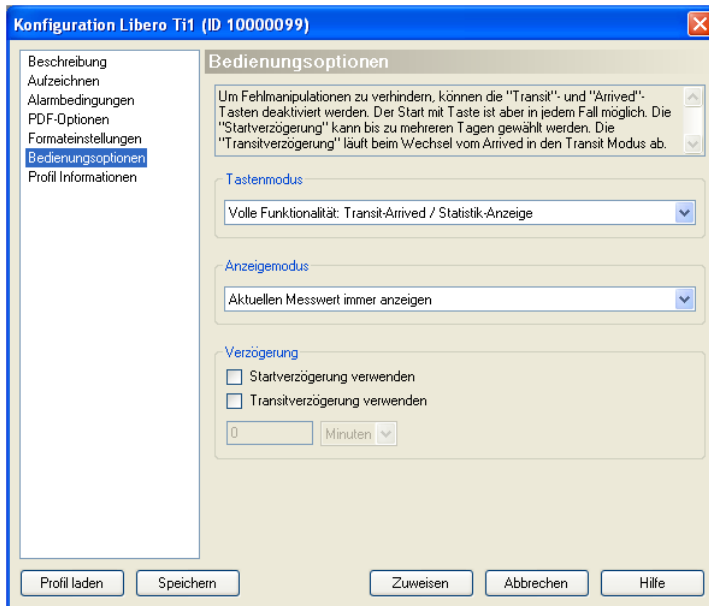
Konfiguration Libero Ti1 (ID 10000099)

Beschreibung
Aufzeichnen
Alarmbedingungen
PDF-Optionen
Formateinstellungen
Bedienungsoptionen
Profil Informationen

Bedienungsoptionen

Um Fehlmanipulationen zu verhindern, können die "Transit"- und "Arrived"-Tasten deaktiviert werden. Der Start mit Taste ist aber in jedem Fall möglich. Die "Startverzögerung" kann bis zu mehreren Tagen gewählt werden. Die "Transitverzögerung" läuft beim Wechsel vom Arrived in den Transit Modus ab.

Tastenmodus
Volle Funktionalität: Transit-Arrived / Statistik-Anzeige

Anzeigemodus
Aktuellen Messwert immer anzeigen

Verzögerung
Startverzögerung verwenden
Transitverzögerung verwenden
0
Minuten

Profil laden
Speichern
Zuweisen
Abbrechen
Hilfe